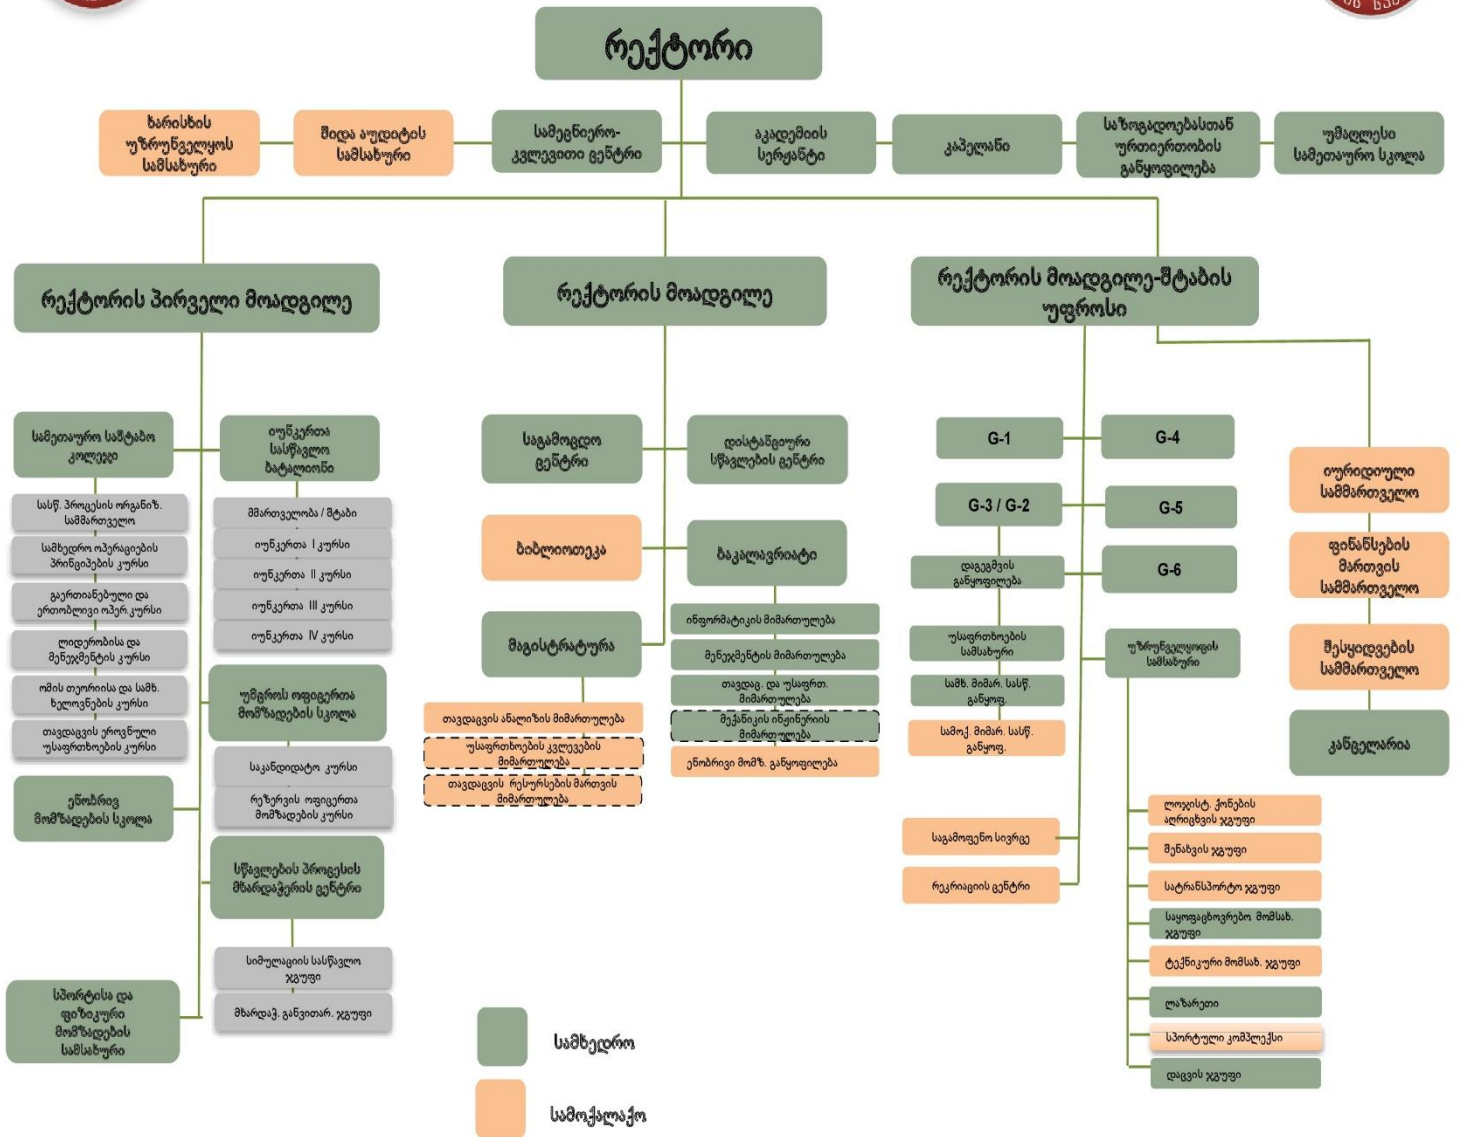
რექტორი

ხარისხის უზრუნველყოფის სამსახური

შიდა აუდიტის სამსახური

სამეცნიერო-კვლევითი ცენტრი

აკადემიის სერჟანტი

კაპელანი

საზოგადოებასთან ურთიერთობის განყოფილება

უმაღლესი სამეთაურო სკოლა

რექტორის პირველი მოადგილე

რექტორის მოადგილე

რექტორის მოადგილე-შტაბის უფროსი

სამეთაურო საშტაბო კოლეჯი

იუნკერთა სასწავლო ბატალიონი

სასწ. პროცესის ორგანიზ. სამმართველო

მმართველობა / შტაბი

სამხედრო ოპერაციების პრინციპების კურსი

იუნკერთა I კურსი

გაერთიანებული და ერთობლივი ოპერ.კურსი

იუნკერთა II კურსი

ლიდერობისა და მენეჯმენტის კურსი

იუნკერთა III კურსი

ომის თეორიისა და სამხ. ხელოვნების კურსი

იუნკერთა IV კურსი

თავდაცვის ეროვნული უსაფრთხოების კურსი

უმცროს ოფიცერთა მომზადების სკოლა

საკანდიდატო კურსი

ენობრივ მომზადების სკოლა

რეზერვის ოფიცერთა მომზადების კურსი

სწავლების პროცესის მხარდამჭერი ცენტრი

სიმულაციის სასწავლო ჯგუფი

სპორტისა და ფიზიკური მომზადების სამსახური

მხარდაჭ. განვითარ. ჯგუფი

საგამოცდო ცენტრი

დისტანციური სწავლების ცენტრი

ბიბლიოთეკა

ბაკალავრიატი

ინფორმატიკის მიმართულება

მენეჯმენტის მიმართულება

მაგისტრატურა

თავდაც. და უსაფრთ. მიმართულება

თავდაცვის ანალიზის მიმართულება

მექანიკის ინჟინერიის მიმართულება

უსაფრთხოების კვლევების მიმართულება

ენობრივი მომზ. განყოფილება

თავდაცვის რესურსების მართვის მიმართულება

G-1

G-4

G-3 / G-2

G-5

დაგეგმვის განყოფილება

G-6

უსაფრთხოების სამსახური

უზრუნველყოფის სამსახური

სამხ. მიმარ. სასწ. განყოფ.

სამოქ. მიმარ. სასწ. განყოფ.

იურიდიული სამმართველო

ფინანსების მართვის სამმართველო

შესყიდვების სამმართველო

კანცელარია

ლოჯისტ. კონების აღრიცხვის ჯგუფი

შენახვის ჯგუფი

საგამოცდო სივრცე

სატრანსპორტო ჯგუფი

რეკრიაციის ცენტრი

საყოფაცხოვრებო მომსახ. ჯგუფი

ტექნიკური მომსახ. ჯგუფი

ლაზარეთი

სპორტული კომპლექსი

დაცვის ჯგუფი

სამხედრო

სამოქალაქო